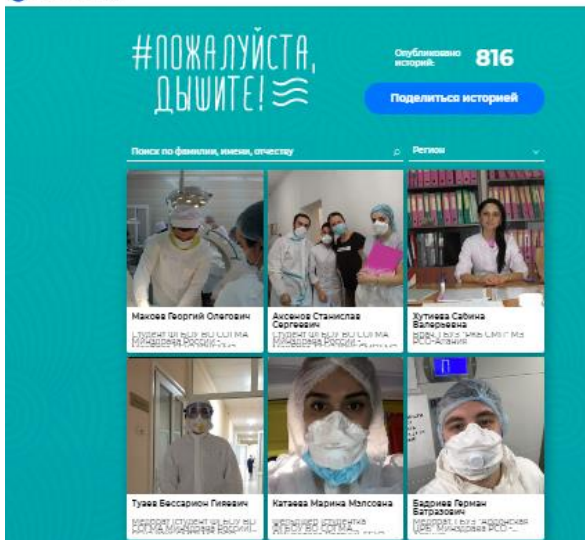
#ПОЖАЛУЙСТА, ДЫШИТЕ!

Опубликовано историй: 816

Поделиться историей

Поиск по фамилии, имени, отчеству

Регион

Макоев Георгий Олегович
Студент ФГБОУ ВО СОГМА Минздрава России

Аксенов Станислав Сергеевич
Студент ФГБОУ ВО СОГМА Минздрава России

Хутиева Сабина Валерьевна
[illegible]

Тутаев Бессарион Гиевич
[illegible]

Катаева Марина Мэлсовна
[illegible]

Бадриев Герман Батразович
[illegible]